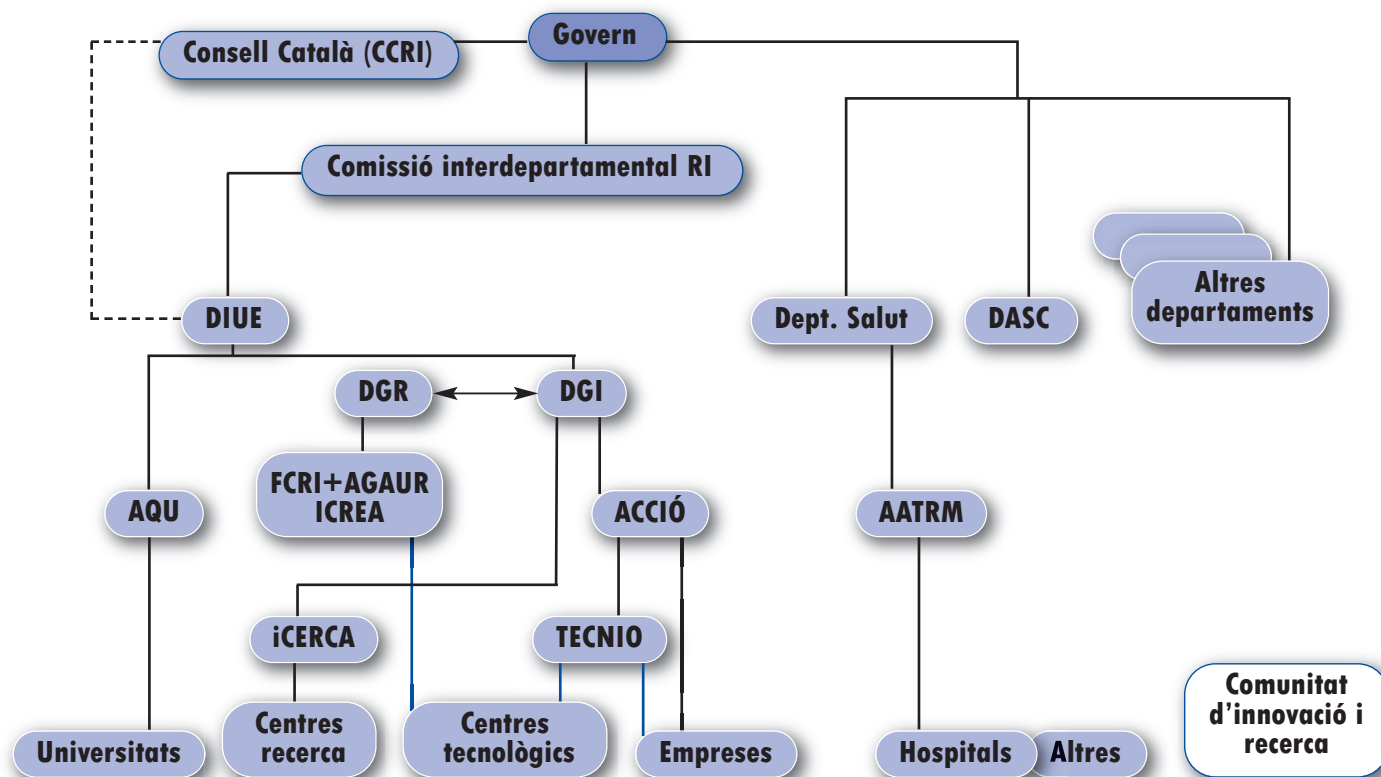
Govern

Consell Català (CCRI)

Comissió interdepartamental RI

DIUE

Dept. Salut

DASC

Altres departaments

DGR

DGI

AQU

FCRI+AGAUR ICREA

ACCIÓ

AATRM

iCERCA

TECNIO

Universitats

Centres recerca

Centres tecnològics

Empreses

Hospitals

Altres

Comunitat d'innovació i recerca